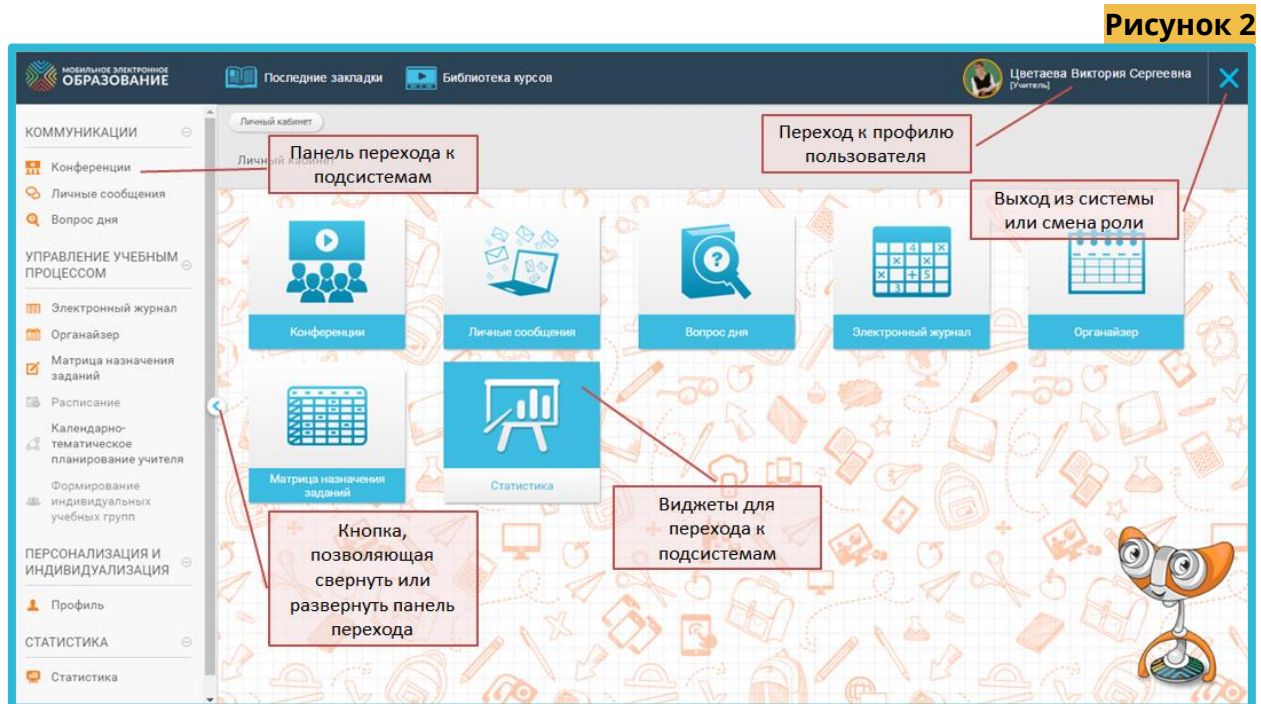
Рисунок 2

МОБИЛЬНОЕ ЭЛЕКТРОННОЕ ОБРАЗОВАНИЕ

Последние закладки

Библиотека курсов

Цветаева Виктория Сергеевна
[Учитель]

Личный кабинет

Личный кабинет

Переход к профилю пользователя

Панель перехода к подсистемам

Выход из системы или смена роли

КОММУНИКАЦИИ

Конференции

Личные сообщения

Вопрос дня

УПРАВЛЕНИЕ УЧЕБНЫМ ПРОЦЕССОМ

Электронный журнал

Органайзер

Матрица назначения заданий

Расписание

Календарно-тематическое планирование учителя

Формирование индивидуальных учебных групп

ПЕРСОНАЛИЗАЦИЯ И ИНДИВИДУАЛИЗАЦИЯ

Профиль

СТАТИСТИКА

Статистика

Конференции

Личные сообщения

Вопрос дня

Электронный журнал

Органайзер

Матрица назначения заданий

Статистика

Кнопка, позволяющая свернуть или развернуть панель перехода

Виджеты для перехода к подсистемам